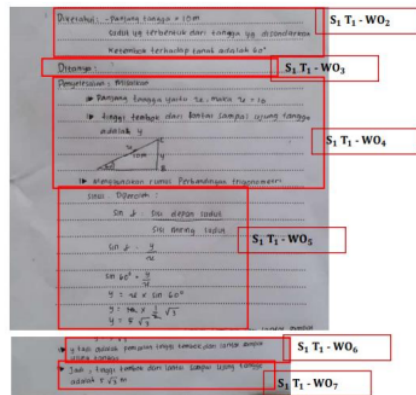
Diketahui : Panjang tangga = 10 m
Sudut yg terbentuk dari tangga yg disandarkan
Kemiringan terhadap tanah adalah 60°

$S_1$ $T_1$ - WO$_2$

Ditanya :

$S_1$ $T_1$ - WO$_3$

Penyelesaian : Misalkan
Panjang tangga yaitu 10 maka 10 = 10
tinggi tembok dari lantai sampai ujung tangga adalah y

10 m
y
60°

$S_1$ $T_1$ - WO$_4$

menggunakan rumus Perbandingan trigonometri

Sisi Depan :
Sin $\alpha$ = Sisi depan sudut / Sisi miring sudut

Sin $\alpha$ = $\frac{y}{10}$

Sin 60° = $\frac{y}{10}$
y = 10 x Sin 60°
y = 10 x $\frac{1}{2}\sqrt{3}$
y = 5$\sqrt{3}$

$S_1$ $T_1$ - WO$_5$

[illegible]

y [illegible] tinggi tembok dari lantai sampai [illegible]

$S_1$ $T_1$ - WO$_6$

Jadi, tinggi tembok dari lantai sampai ujung tangga adalah 5$\sqrt{3}$ m

$S_1$ $T_1$ - WO$_7$